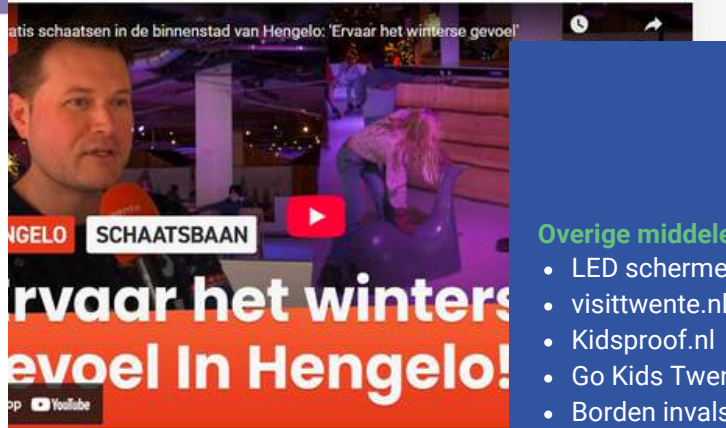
atis schaatsen in de binnenstad van Hengelo: 'Ervaar het winterse gevoel'

NGELO SCHAATSBAAN

rvaar het winters
evoel In Hengelo!

YouTube

Overige middele
• LED scherme
• visittwente.nl
• Kidsproof.nl
• Go Kids Twen
• Borden invals